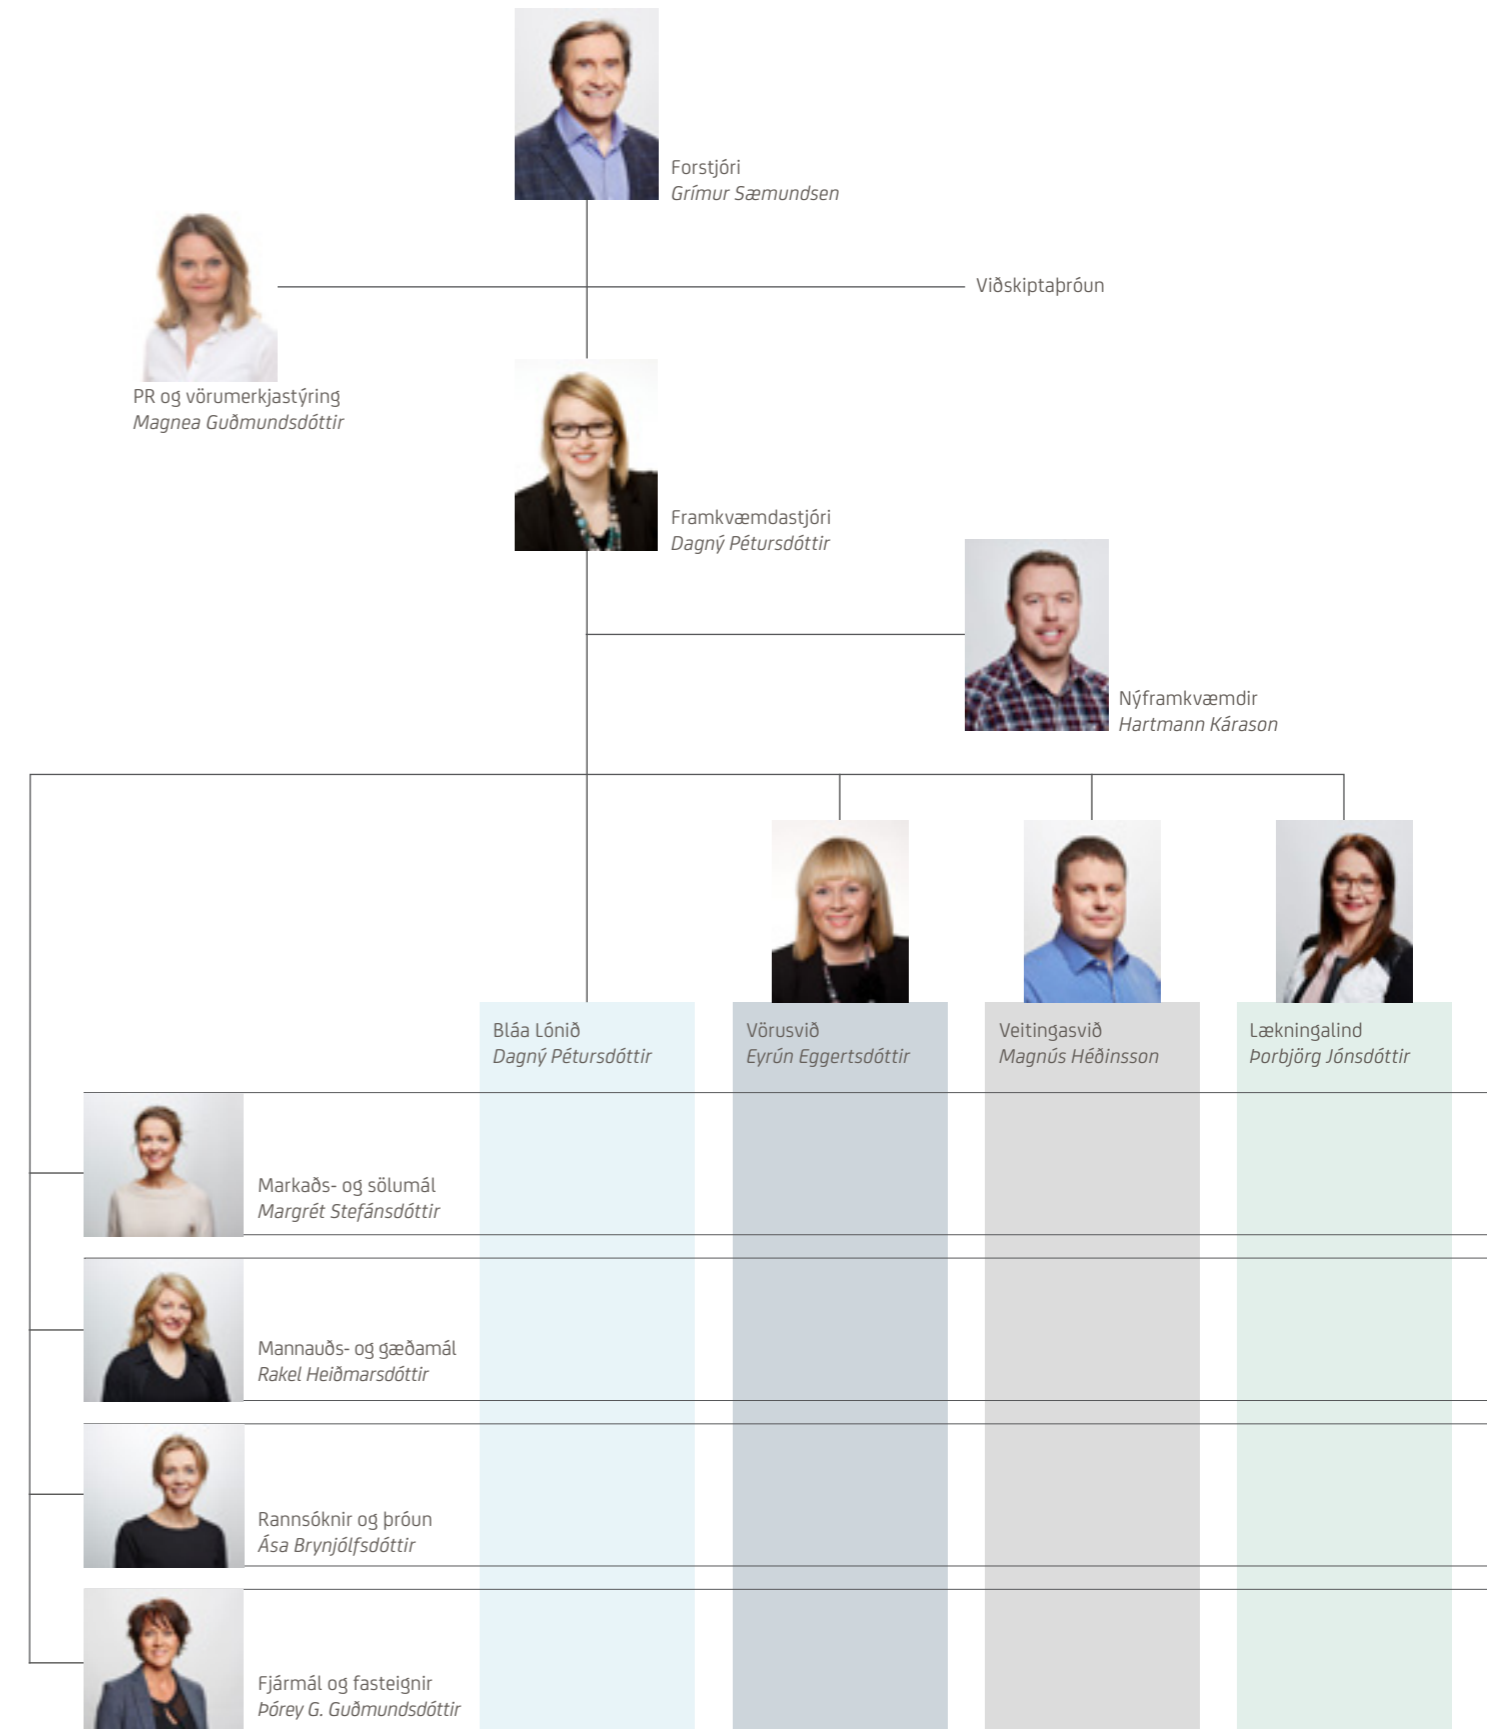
Forstjóri
Grímur Sæmundsen

Viðskiptaþróun

PR og vörumerkjastýring
Magnea Guðmundsdóttir

Framkvæmdastjóri
Dagný Pétursdóttir

Nýframkvæmdir
Hartmann Kárason

Bláa Lónið
Dagný Pétursdóttir

Vörusvið
Eyrún Eggertsdóttir

Veitingasvið
Magnús Héðinsson

Lækningalind
Þorbjörg Jónsdóttir

Markaðs- og sölumál
Margrét Stefánsdóttir

Mannauðs- og gæðamál
Rakel Heiðmarsdóttir

Rannsóknir og þróun
Ása Brynjólfsdóttir

Fjármál og fasteignir
Þórey G. Guðmundsdóttir